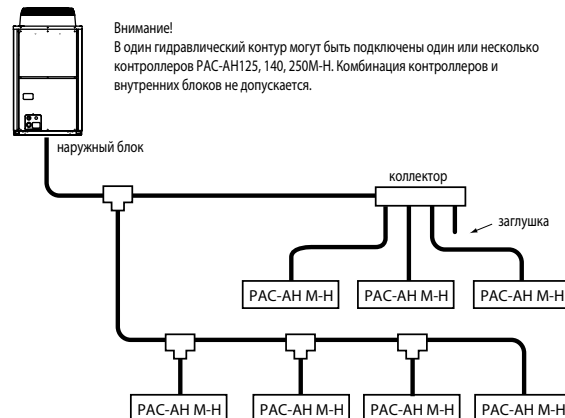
Внимание!
В один гидравлический контур могут быть подключены один или несколько контроллеров PAC-AH125, 140, 250M-H. Комбинация контроллеров и внутренних блоков не допускается.

наружный блок

коллектор

заглушка

PAC-AH M-H

PAC-AH M-H

PAC-AH M-H

PAC-AH M-H

PAC-AH M-H

PAC-AH M-H

PAC-AH M-H